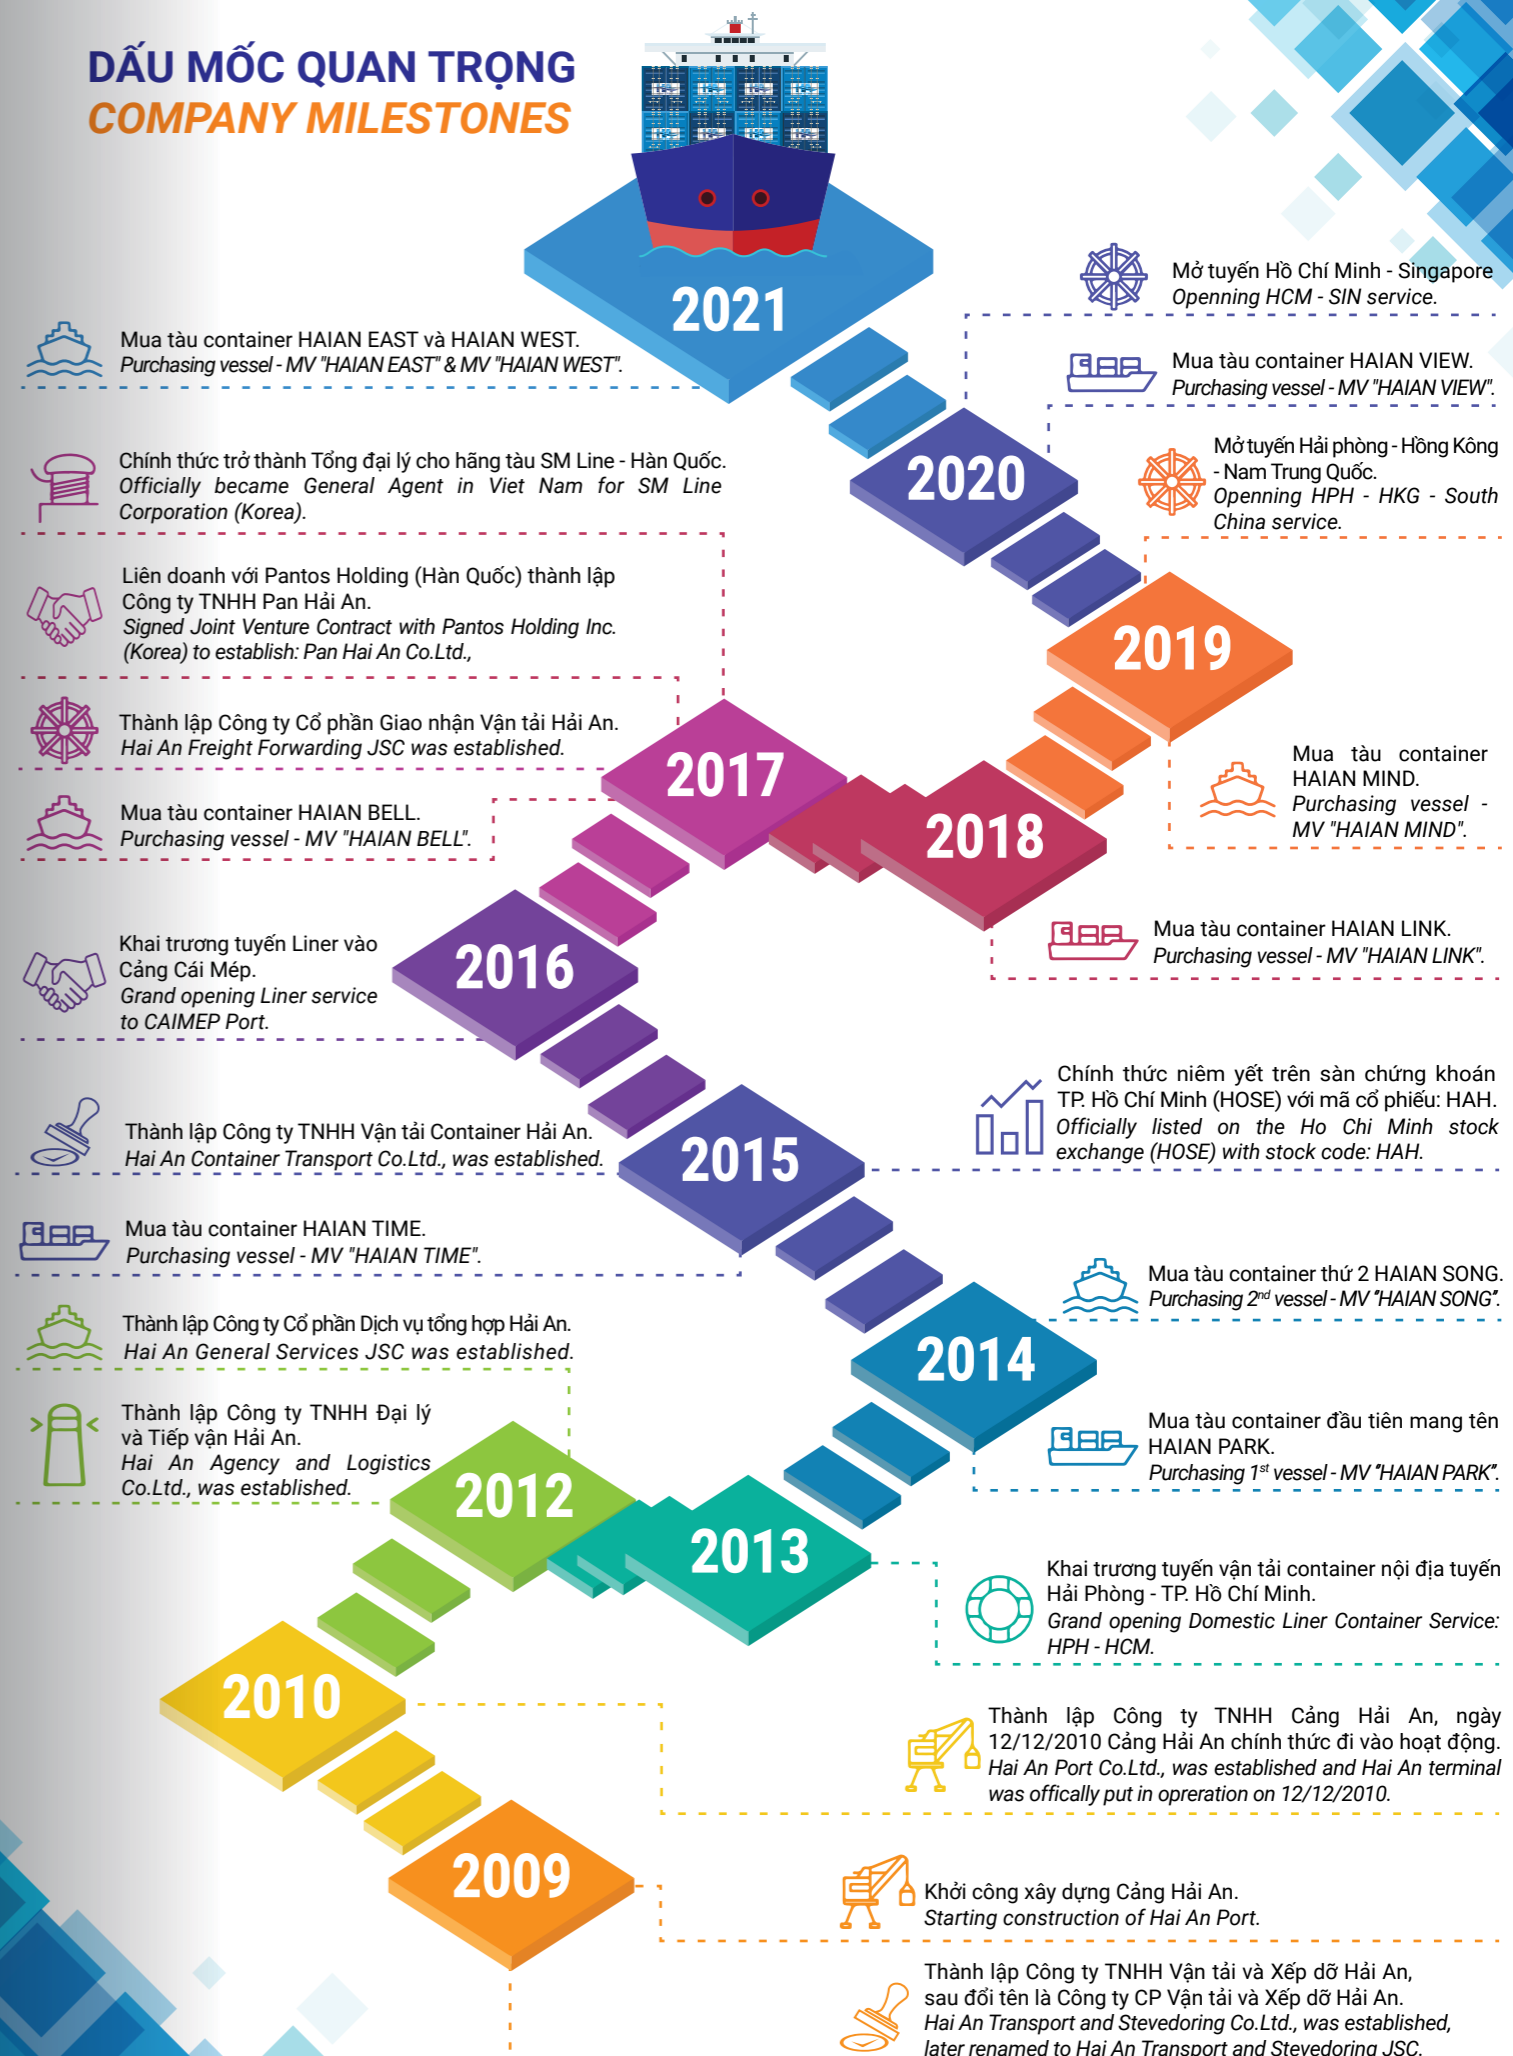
DẤU MỐC QUAN TRỌNG
COMPANY MILESTONES

2021

Mua tàu container HAIAN EAST và HAIAN WEST.
Purchasing vessel - MV "HAIAN EAST" & MV "HAIAN WEST".

Mở tuyến Hồ Chí Minh - Singapore
Openning HCM - SIN service.

Mua tàu container HAIAN VIEW.
Purchasing vessel - MV "HAIAN VIEW".

2020

Mở tuyến Hải phòng - Hồng Kông - Nam Trung Quốc.
Openning HPH - HKG - South China service.

Chính thức trở thành Tổng đại lý cho hãng tàu SM Line - Hàn Quốc.
Officially became General Agent in Viet Nam for SM Line Corporation (Korea).

2019

Liên doanh với Pantos Holding (Hàn Quốc) thành lập Công ty TNHH Pan Hải An.
Signed Joint Venture Contract with Pantos Holding Inc. (Korea) to establish: Pan Hai An Co.Ltd.,

Thành lập Công ty Cổ phần Giao nhận Vận tải Hải An.
Hai An Freight Forwarding JSC was established.

2017

Mua tàu container HAIAN MIND.
Purchasing vessel - MV "HAIAN MIND".

Mua tàu container HAIAN BELL.
Purchasing vessel - MV "HAIAN BELL".

2018

Mua tàu container HAIAN LINK.
Purchasing vessel - MV "HAIAN LINK".

Khai trương tuyến Liner vào Cảng Cái Mép.
Grand opening Liner service to CAIMEP Port.

2016

Chính thức niêm yết trên sàn chứng khoán TP. Hồ Chí Minh (HOSE) với mã cổ phiếu: HAH.
Officially listed on the Ho Chi Minh stock exchange (HOSE) with stock code: HAH.

Thành lập Công ty TNHH Vận tải Container Hải An.
Hai An Container Transport Co.Ltd., was established.

2015

Mua tàu container HAIAN TIME.
Purchasing vessel - MV "HAIAN TIME".

Mua tàu container thứ 2 HAIAN SONG.
Purchasing 2$^{nd}$ vessel - MV "HAIAN SONG".

Thành lập Công ty Cổ phần Dịch vụ tổng hợp Hải An.
Hai An General Services JSC was established.

2014

Thành lập Công ty TNHH Đại lý và Tiếp vận Hải An.
Hai An Agency and Logistics Co.Ltd., was established.

Mua tàu container đầu tiên mang tên HAIAN PARK.
Purchasing 1$^{st}$ vessel - MV "HAIAN PARK".

2012

2013

Khai trương tuyến vận tải container nội địa tuyến Hải Phòng - TP. Hồ Chí Minh.
Grand opening Domestic Liner Container Service: HPH - HCM.

2010

Thành lập Công ty TNHH Cảng Hải An, ngày 12/12/2010 Cảng Hải An chính thức đi vào hoạt động.
Hai An Port Co.Ltd., was established and Hai An terminal was offically put in opreration on 12/12/2010.

2009

Khởi công xây dựng Cảng Hải An.
Starting construction of Hai An Port.

Thành lập Công ty TNHH Vận tải và Xếp dỡ Hải An, sau đổi tên là Công ty CP Vận tải và Xếp dỡ Hải An.
Hai An Transport and Stevedoring Co.Ltd., was established, later renamed to Hai An Transport and Stevedoring JSC.